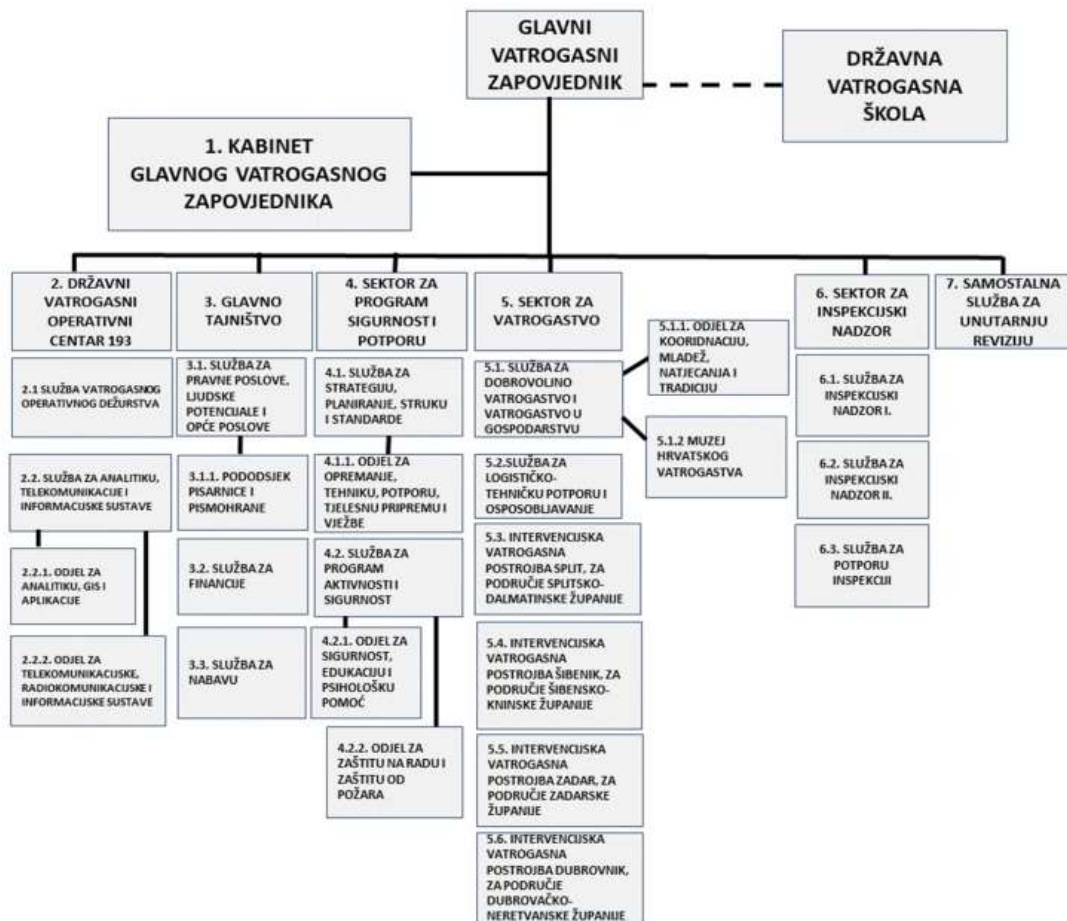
GLAVNI VATROGASNI ZAPOVJEDNIK

DRŽAVNA VATROGASNA ŠKOLA

1. KABINET GLAVNOG VATROGASNOG ZAPOVJEDNIKA

2. DRŽAVNI VATROGASNI OPERATIVNI CENTAR 193

2.1 SLUŽBA VATROGASNOG OPERATIVNOG DEŽURSTVA

2.2. SLUŽBA ZA ANALITIKU, TELEKOMUNIKACIJE I INFORMACIJSKE SUSTAVE

2.2.1. ODJEL ZA ANALITIKU, GIS I APLIKACIJE

2.2.2. ODJEL ZA TELEKOMUNIKACIJSKE, RADIOKOMUNIKACIJSKE I INFORMACIJSKE SUSTAVE

3. GLAVNO TAJNIŠTVO

3.1. SLUŽBA ZA PRAVNE POSLOVE, LJUDSKE POTENCIJALE I OPĆE POSLOVE

3.1.1. PODODSJEK PISARNICE I PISMOHRANE

3.2. SLUŽBA ZA FINANCIJE

3.3. SLUŽBA ZA NABAVU

4. SEKTOR ZA PROGRAM SIGURNOSTI I POTPORU

4.1. SLUŽBA ZA STRATEGIJU, PLANIRANJE, STRUKU I STANDARDE

4.1.1. ODJEL ZA OPREMANJE, TEHNIKU, POTPORU, TJELESNU PRIPREMU I VJEŽBE

4.2. SLUŽBA ZA PROGRAM AKTIVNOSTI I SIGURNOST

4.2.1. ODJEL ZA SIGURNOST, EDUKACIJU I PSIHOLOŠKU POMOĆ

4.2.2. ODJEL ZA ZAŠTITU NA RADU I ZAŠTITU OD POŽARA

5. SEKTOR ZA VATROGASTVO

5.1. SLUŽBA ZA DOBROVOLNO VATROGASTVO I VATROGASTVO U GOSPODARSTVU

5.1.1. ODJEL ZA KOORIDNACIJU, MLADEŽ, NATJECANJA I TRADICIJU

5.1.2 MUZEJ HRVATSKOG VATROGASTVA

5.2.SLUŽBA ZA LOGISTIČKO-TEHNIČKU POTPORU I OSPOSOBLJAVANJE

5.3. INTERVENCIJSKA VATROGASNA POSTROJBA SPLIT, ZA PODRUČJE SPLITSKO-DALMATINSKE ŽUPANIJE

5.4. INTERVENCIJSKA VATROGASNA POSTROJBA ŠIBENIK, ZA PODRUČJE ŠIBENSKO-KNINSKE ŽUPANIJE

5.5. INTERVENCIJSKA VATROGASNA POSTROJBA ZADAR, ZA PODRUČJE ZADARSKE ŽUPANIJE

5.6. INTERVENCIJSKA VATROGASNA POSTROJBA DUBROVNIK, ZA PODRUČJE DUBROVAČKO-NERETVANSKE ŽUPANIJE

6. SEKTOR ZA INSPEKCIJSKI NADZOR

6.1. SLUŽBA ZA INSPEKCIJSKI NADZOR I.

6.2. SLUŽBA ZA INSPEKCIJSKI NADZOR II.

6.3. SLUŽBA ZA POTPORU INSPEKCIJI

7. SAMOSTALNA SLUŽBA ZA UNUTARNJU REVIZIJU